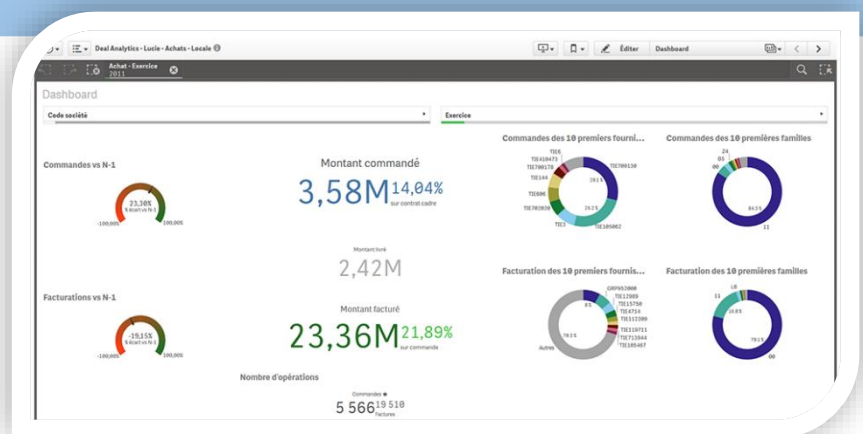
Deal Analytics - Lucie - Achats - Locale

Éditer

Dashboard

Achat - Exercice
2011

Dashboard

Code société

Exercice

Commandes vs N-1

23,30%
% écart vs N-1

-100,00%

100,00%

Montant commandé

3,58M 14,04%
sur contrat cadre

Montant livré

2,42M

Facturations vs N-1

-19,15%
% écart vs N-1

-100,00%

100,00%

Montant facturé

23,36M 21,89%
sur commande

Nombre d'opérations

Commandes

5 566 19 510
Factures

Commandes des 10 premiers fourni...

TIE6
TIE410471
TIE700178
TIE144
TIE606
TIE703939
TIE3
TIE700138
TIE105062
28.3
29.2 %

Commandes des 10 premières familles

24
85
00
11
84.5 %

Facturation des 10 premiers fourni...

GRP053000
TIE12989
TIE15750
TIE4714
TIE112390
TIE119711
TIE713044
TIE105467
Autres
78.2 %
8.5

Facturation des 10 premières familles

L6
11
18.8 %
00
78.5 %